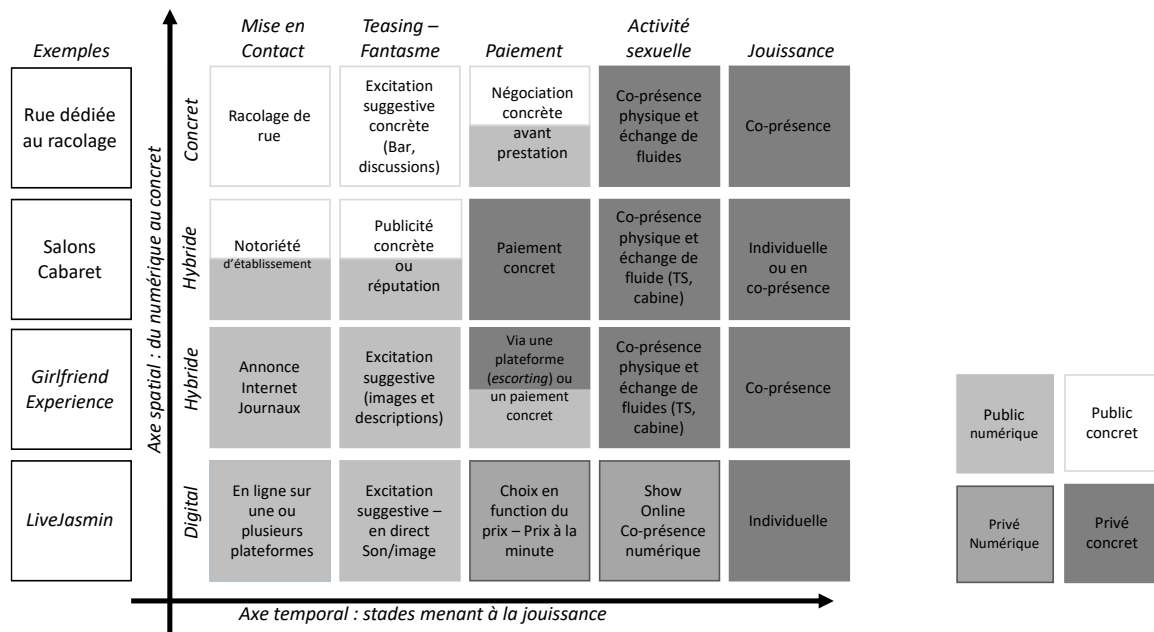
Exemples

Mise en Contact

Teasing – Fantasme

Paiement

Activité sexuelle

Jouissance

Axe spatial : du numérique au concret

| Exemples | | Mise en Contact | Teasing – Fantasme | Paiement | Activité sexuelle | Jouissance |
|---|---|---|---|---|---|---|
| Rue dédiée au racolage | Concret | Racolage de rue | Excitation suggestive concrète (Bar, discussions) | Négociation concrète avant prestation | Co-présence physique et échange de fluides | Co-présence |
| Salons Cabaret | Hybride | Notoriété d'établissement | Publicité concrète ou réputation | Paiement concret | Co-présence physique et échange de fluide (TS, cabine) | Individuelle ou en co-présence |
| *Girlfriend Experience* | Hybride | Annonce Internet Journaux | Excitation suggestive (images et descriptions) | Via une plateforme (*escorting*) ou un paiement concret | Co-présence physique et échange de fluides (TS, cabine) | Co-présence |
| *LiveJasmin* | Digital | En ligne sur une ou plusieurs plateformes | Excitation suggestive – en direct Son/image | Choix en function du prix – Prix à la minute | Show Online Co-présence numérique | Individuelle |

Axe temporal : stades menant à la jouissance

Public numérique

Public concret

Privé Numérique

Privé concret